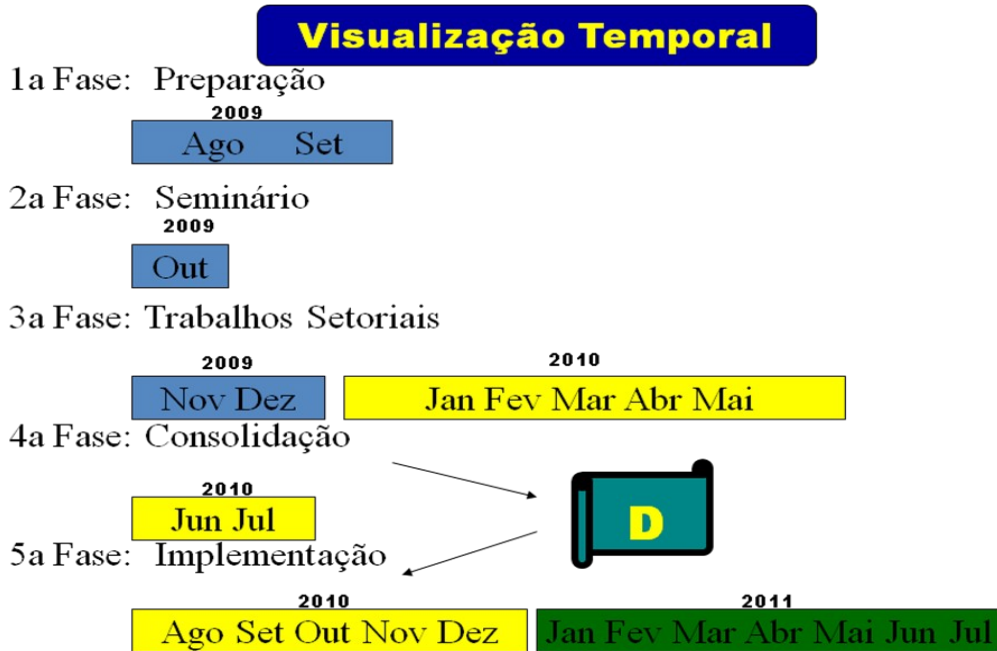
Visualização Temporal

1a Fase: Preparação

2009

Ago Set

2a Fase: Seminário

2009

Out

3a Fase: Trabalhos Setoriais

2009

Nov Dez

2010

Jan Fev Mar Abr Mai

4a Fase: Consolidação

2010

Jun Jul

D

5a Fase: Implementação

2010

Ago Set Out Nov Dez

2011

Jan Fev Mar Abr Mai Jun Jul